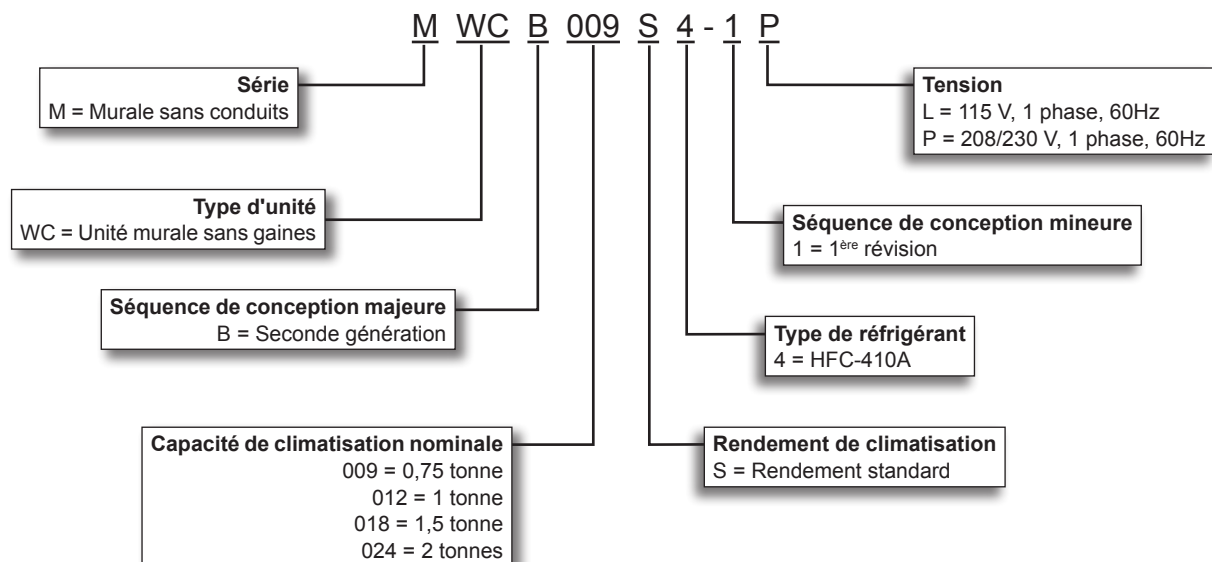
M WC B 009 S 4 - 1 P

**Série**
M = Murale sans conduits

**Type d'unité**
WC = Unité murale sans gaines

**Séquence de conception majeure**
B = Seconde génération

**Capacité de climatisation nominale**
009 = 0,75 tonne
012 = 1 tonne
018 = 1,5 tonne
024 = 2 tonnes

**Tension**
L = 115 V, 1 phase, 60Hz
P = 208/230 V, 1 phase, 60Hz

**Séquence de conception mineure**
1 = 1$^{ère}$ révision

**Type de réfrigérant**
4 = HFC-410A

**Rendement de climatisation**
S = Rendement standard